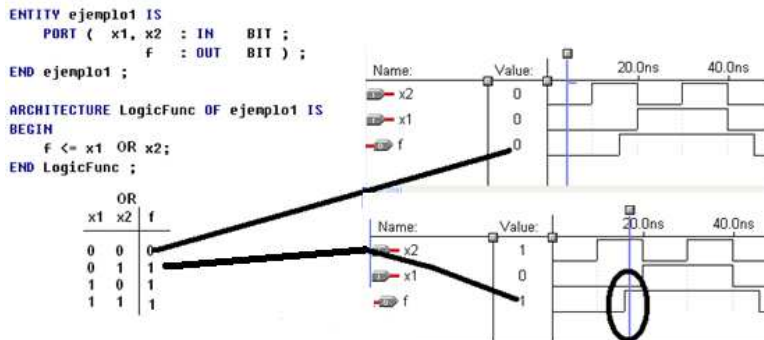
ENTITY ejemplo1 IS
PORT ( x1, x2 : IN BIT ;
f : OUT BIT ) ;
END ejemplo1 ;

ARCHITECTURE LogicFunc OF ejemplo1 IS
BEGIN
f <= x1 OR x2;
END LogicFunc ;

OR

| x1 | x2 | f |
|---|---|---|
| 0 | 0 | 0 |
| 0 | 1 | 1 |
| 1 | 0 | 1 |
| 1 | 1 | 1 |

| Name: | Value: |
|---|---|
| x2 | 0 |
| x1 | 0 |
| f | 0 |

20.0ns 40.0ns

| Name: | Value: |
|---|---|
| x2 | 1 |
| x1 | 0 |
| f | 1 |

20.0ns 40.0ns